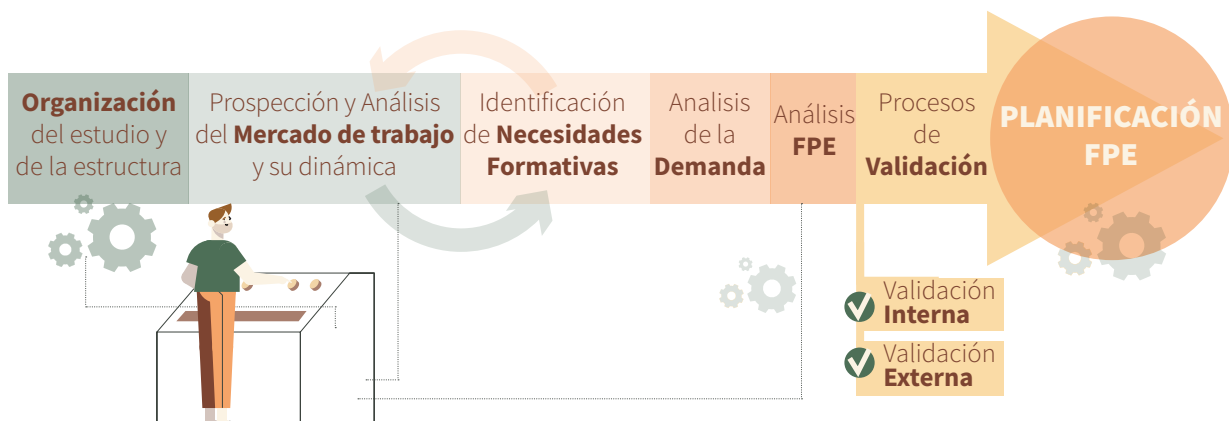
**Organización** del estudio y de la estructura

Prospección y Análisis del **Mercado de trabajo** y su dinámica

Identificación de **Necesidades Formativas**

Analisis de la **Demanda**

Análisis **FPE**

Procesos de **Validación**

**PLANIFICACIÓN FPE**

Validación **Interna**

Validación **Externa**